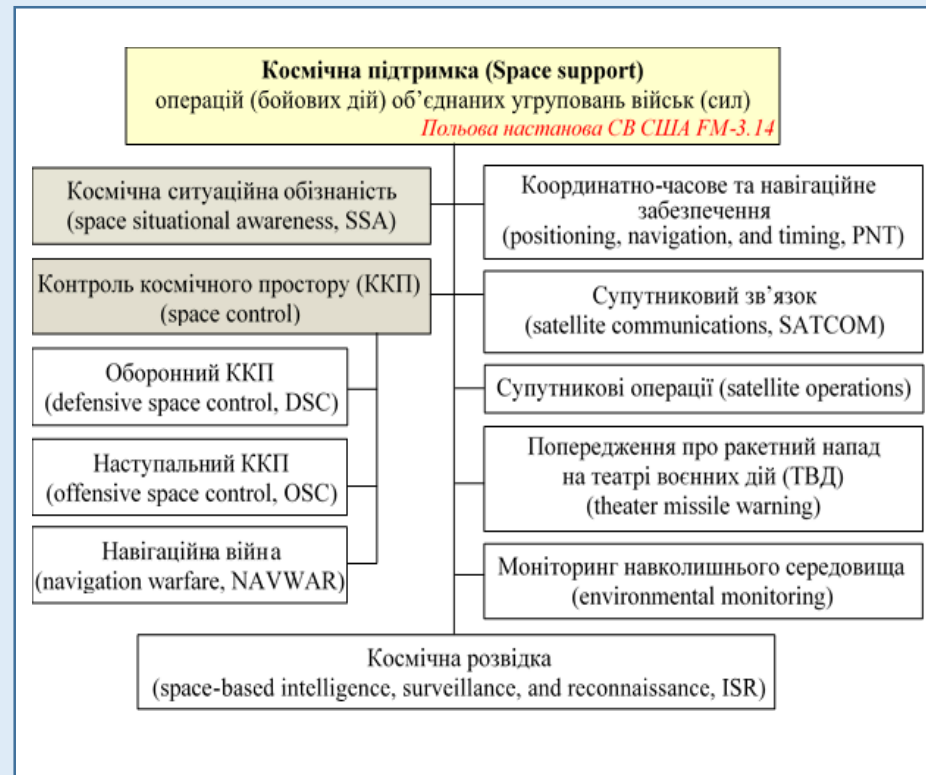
**Космічна підтримка (Space support)**
операцій (бойових дій) об'єднаних угруповань військ (сил)
*Польова настанова СВ США FM-3.14*

Космічна ситуаційна обізнаність (space situational awareness, SSA)

Контроль космічного простору (ККП) (space control)

Оборонний ККП (defensive space control, DSC)

Наступальний ККП (offensive space control, OSC)

Навігаційна війна (navigation warfare, NAVWAR)

Координатно-часове та навігаційне забезпечення (positioning, navigation, and timing, PNT)

Супутниковий зв'язок (satellite communications, SATCOM)

Супутникові операції (satellite operations)

Попередження про ракетний напад на театрі воєнних дій (ТВД) (theater missile warning)

Моніторинг навколишнього середовища (environmental monitoring)

Космічна розвідка (space-based intelligence, surveillance, and reconnaissance, ISR)